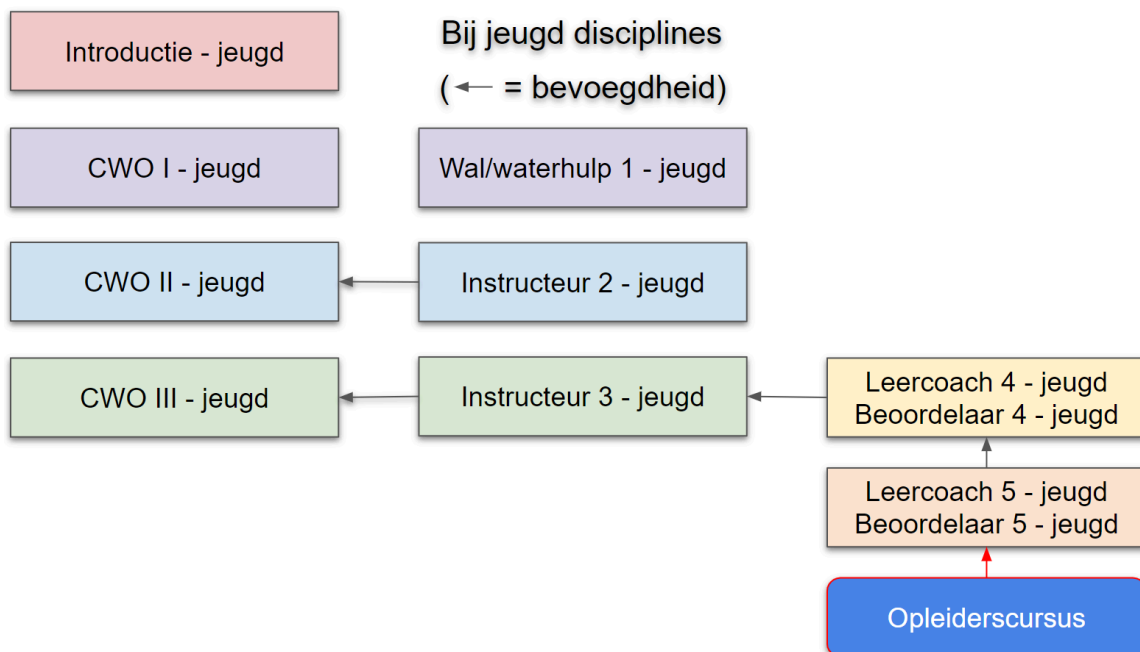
Introductie - jeugd

Bij jeugd disciplines

(← = bevoegdheid)

CWO I - jeugd

Wal/waterhulp 1 - jeugd

CWO II - jeugd

Instructeur 2 - jeugd

CWO III - jeugd

Instructeur 3 - jeugd

Leercoach 4 - jeugd
Beoordelaar 4 - jeugd

Leercoach 5 - jeugd
Beoordelaar 5 - jeugd

Opleiderscursus